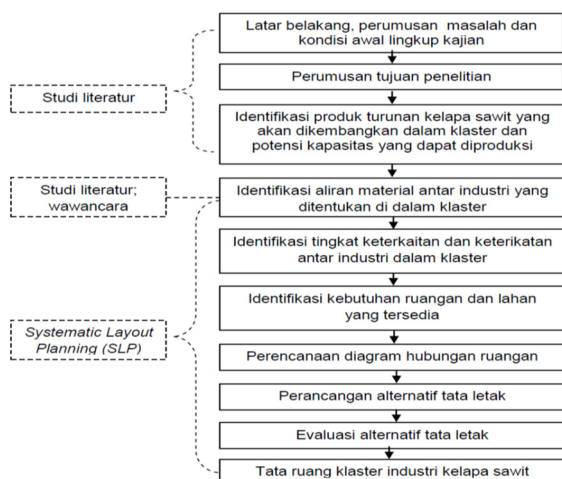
Latar belakang, perumusan masalah dan kondisi awal lingkup kajian

Perumusan tujuan penelitian

Identifikasi produk turunan kelapa sawit yang akan dikembangkan dalam klaster dan potensi kapasitas yang dapat diproduksi

Identifikasi aliran material antar industri yang ditentukan di dalam klaster

Identifikasi tingkat keterkaitan dan keterikatan antar industri dalam klaster

Identifikasi kebutuhan ruangan dan lahan yang tersedia

Perencanaan diagram hubungan ruangan

Perancangan alternatif tata letak

Evaluasi alternatif tata letak

Tata ruang klaster industri kelapa sawit

Studi literatur

Studi literatur; wawancara

Systematic Layout Planning (SLP)